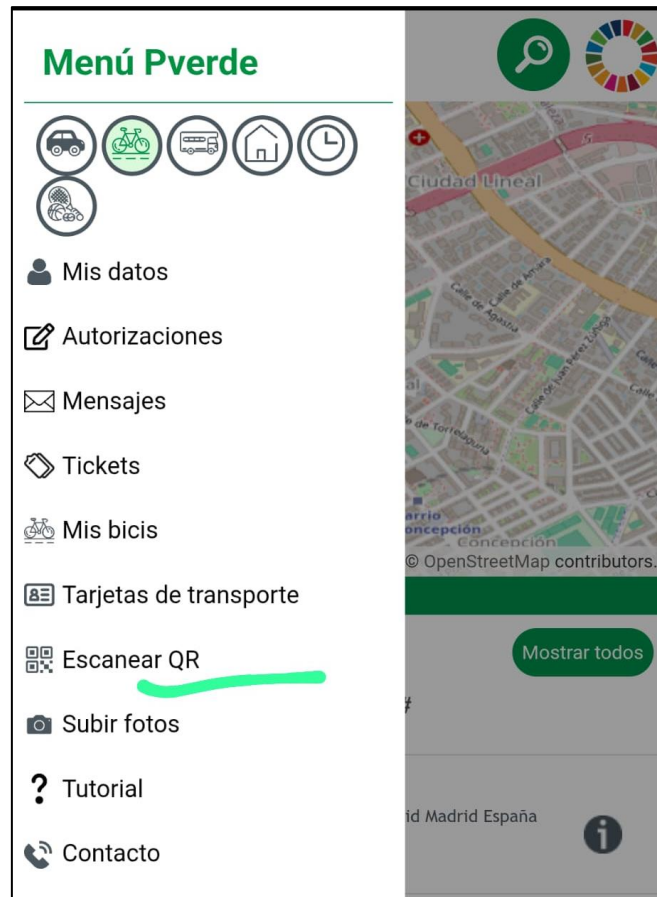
Menú Pverde

Mis datos

Autorizaciones

Mensajes

Tickets

Mis bicis

Tarjetas de transporte

Escanear QR

Subir fotos

Tutorial

Contacto

Ciudad Lineal

Calle de Arturo Soria

Calle de Agastia

Calle de Juan Pérez Zúñiga

Calle de Torrelaguna

Barrio Concepción

Concepción

© OpenStreetMap contributors.

Mostrar todos

#

id Madrid España